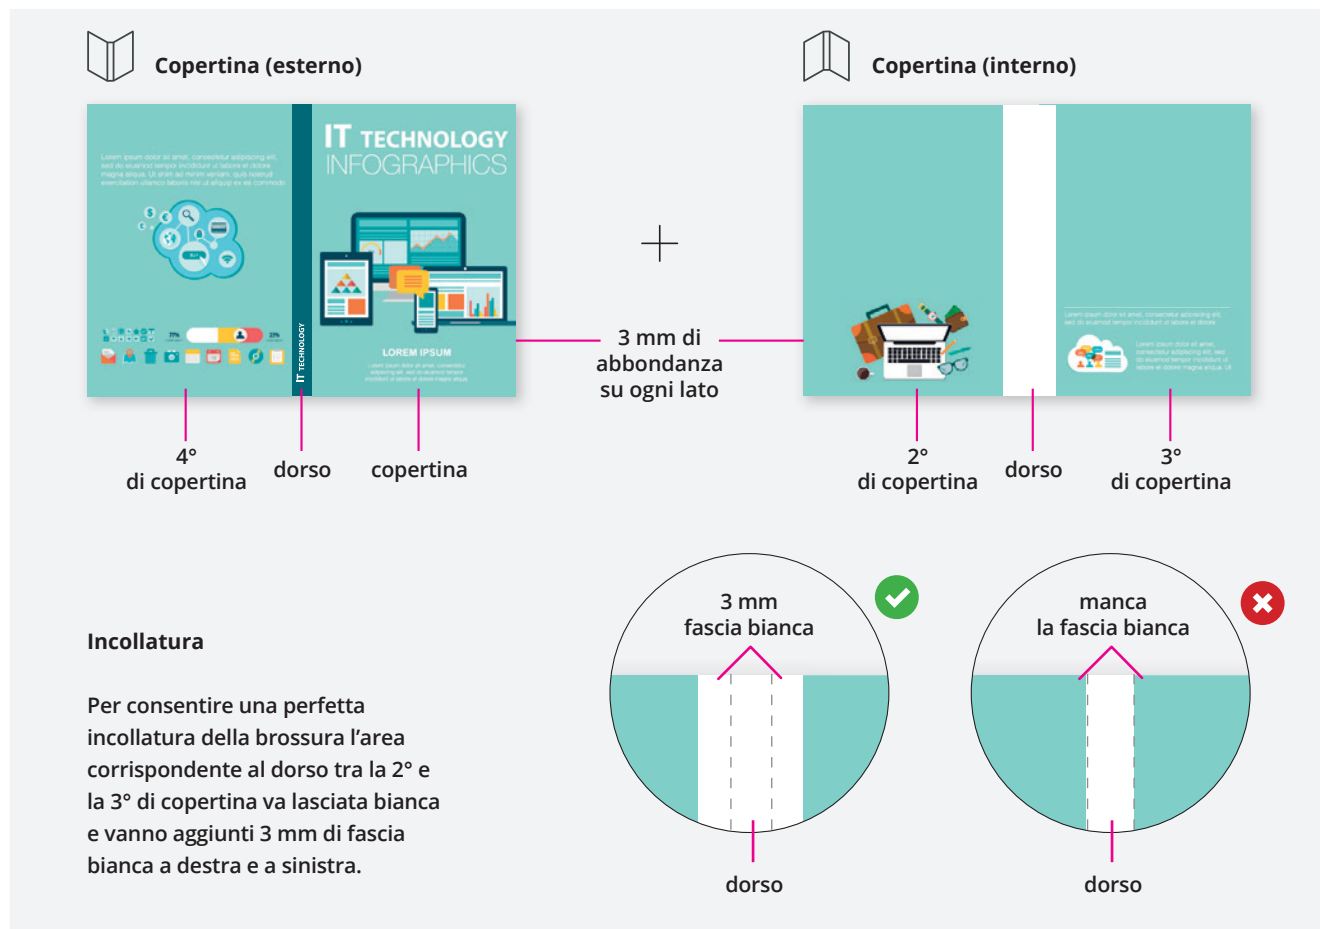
Copertina (esterno)

Copertina (interno)

Lorem ipsum dolor sit amet, consectetur adipiscing elit, sed do eiusmod tempor incididunt ut labore et dolore magna aliqua. Ut enim ad minim veniam, quis nostrud exercitation ullamco laboris nisi ut aliquip ex ea commodo

IT TECHNOLOGY INFOGRAPHICS

IT TECHNOLOGY

LOREM IPSUM

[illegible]

+

3 mm di abbondanza su ogni lato

4° di copertina

dorso

copertina

2° di copertina

dorso

3° di copertina

Incollatura

Per consentire una perfetta incollatura della brossura l'area corrispondente al dorso tra la 2° e la 3° di copertina va lasciata bianca e vanno aggiunti 3 mm di fascia bianca a destra e a sinistra.

3 mm fascia bianca

dorso

manca la fascia bianca

dorso